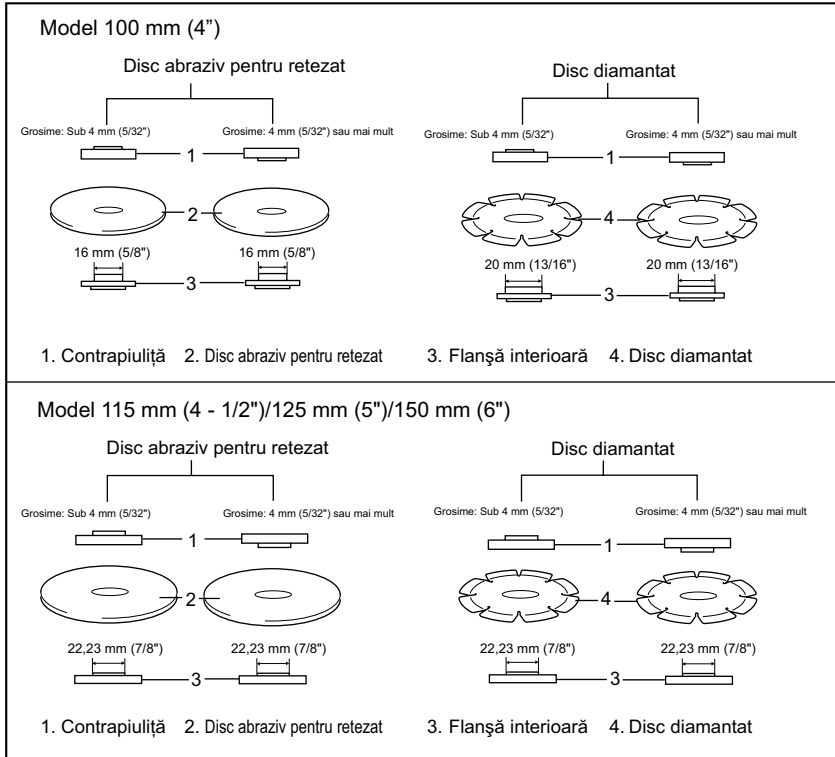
Model 100 mm (4")

Disc abraziv pentru retezat

Grosime: Sub 4 mm (5/32")

Grosime: 4 mm (5/32") sau mai mult

1

2

16 mm (5/8")

16 mm (5/8")

3

Disc diamantat

Grosime: Sub 4 mm (5/32")

Grosime: 4 mm (5/32") sau mai mult

1

4

20 mm (13/16")

20 mm (13/16")

3

1. Contrapiuliță 2. Disc abraziv pentru retezat 3. Flanşă interioară 4. Disc diamantat

Model 115 mm (4 - 1/2")/125 mm (5")/150 mm (6")

Disc abraziv pentru retezat

Grosime: Sub 4 mm (5/32")

Grosime: 4 mm (5/32") sau mai mult

1

2

22,23 mm (7/8")

22,23 mm (7/8")

3

Disc diamantat

Grosime: Sub 4 mm (5/32")

Grosime: 4 mm (5/32") sau mai mult

1

4

22,23 mm (7/8")

22,23 mm (7/8")

3

1. Contrapiuliță 2. Disc abraziv pentru retezat 3. Flanşă interioară 4. Disc diamantat